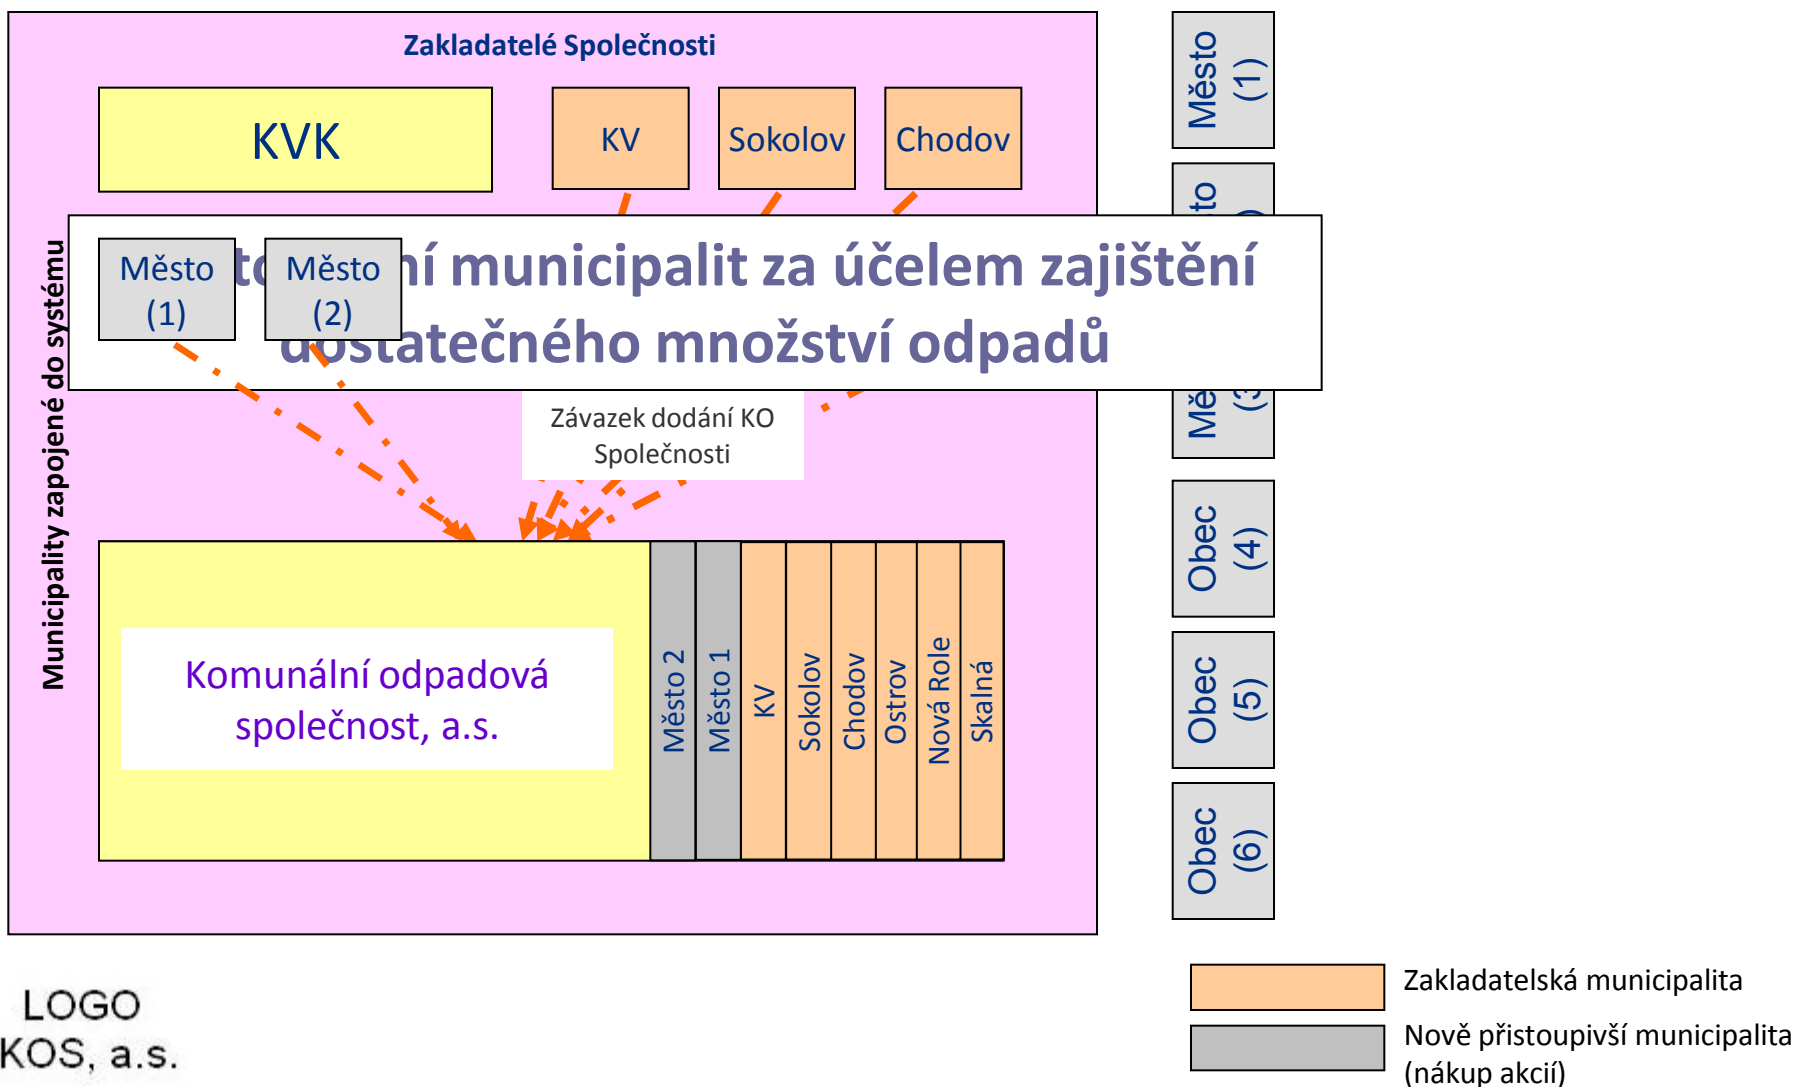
Zakladatelé Společnosti

KVK

KV

Sokolov

Chodov

Municipality zapojené do systému

Město (1)

Město (2)

t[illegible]ní municipalit za účelem zajištění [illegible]ostatečného množství odpadů

Závazek dodání KO Společnosti

Komunální odpadová společnost, a.s.

Město 2

Město 1

KV

Sokolov

Chodov

Ostrov

Nová Role

Skalná

Město (1)

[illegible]to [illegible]

Mě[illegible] (3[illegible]

Obec (4)

Obec (5)

Obec (6)

LOGO KOS, a.s.

Zakladatelská municipalita

Nově přistoupivší municipalita (nákup akcií)